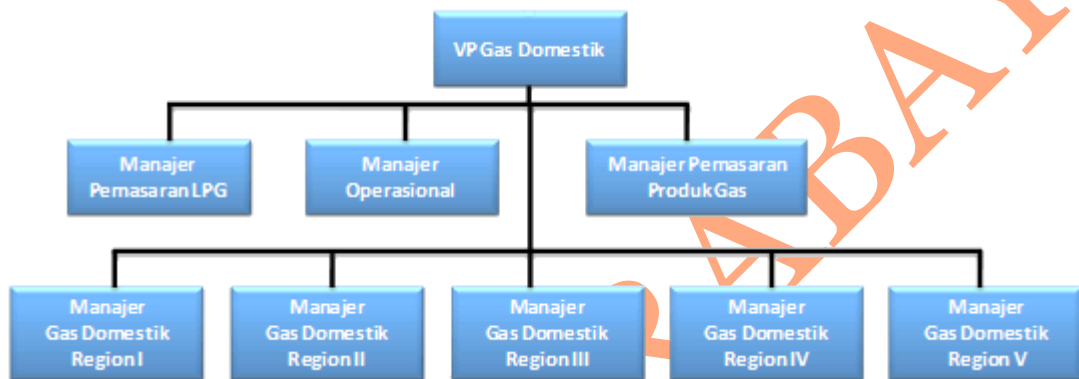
VP Gas Domestik

Manajer Pemasaran LPG

Manajer Operasional

Manajer Pemasaran Produk Gas

Manajer Gas Domestik Region I

Manajer Gas Domestik Region II

Manajer Gas Domestik Region III

Manajer Gas Domestik Region IV

Manajer Gas Domestik Region V

RABA